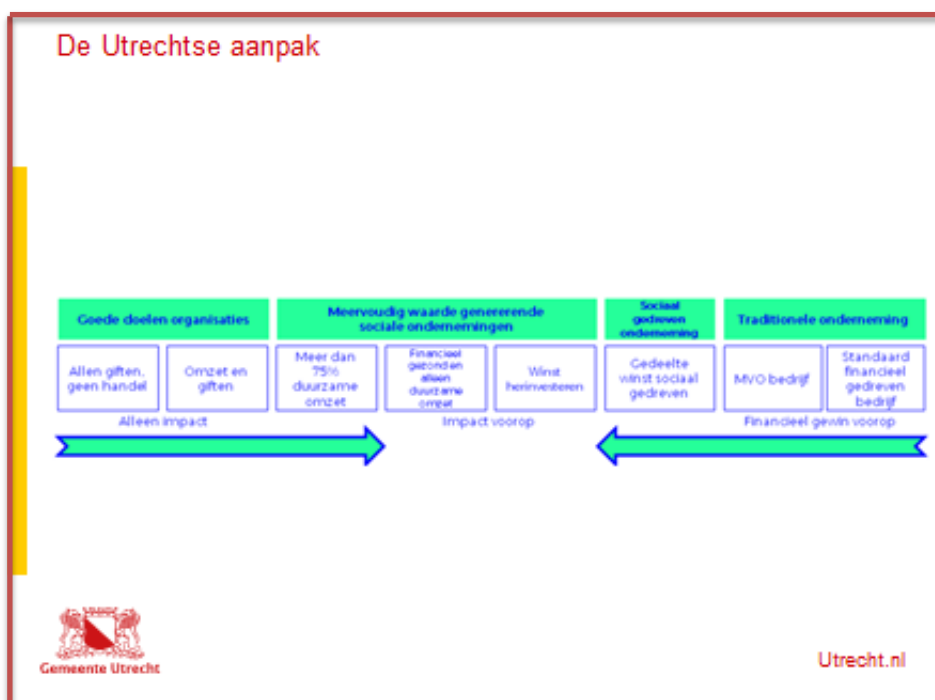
De Utrechtse aanpak

| Goede doelen organisaties | | Meervoudig waarde genererende sociale ondernemingen | | | Sociaal gedreven onderneming | Traditionele onderneming | |
|---|---|---|---|---|---|---|---|
| Allen giften, geen handel | Omzet en giften | Meer dan 75% duurzame omzet | Financieel gezond en alleen duurzame omzet | Winst herinvesteren | Gedeelte winst sociaal gedreven | MVO bedrijf | Standaard financieel gedreven bedrijf |

Alleen impact

Impact voorop

Financieel gewin voorop

Gemeente Utrecht

Utrecht.nl